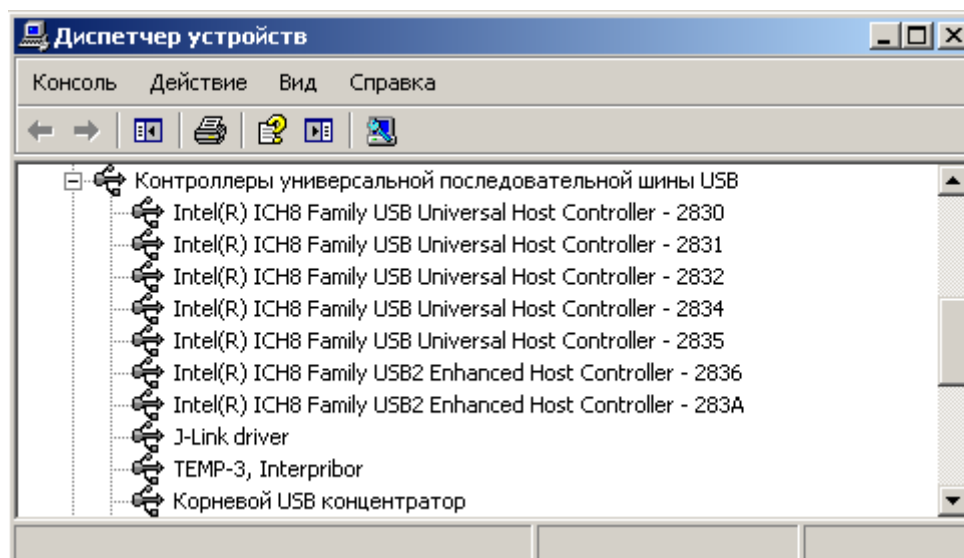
Диспетчер устройств

Консоль Действие Вид Справка

Контроллеры универсальной последовательной шины USB
Intel(R) ICH8 Family USB Universal Host Controller - 2830
Intel(R) ICH8 Family USB Universal Host Controller - 2831
Intel(R) ICH8 Family USB Universal Host Controller - 2832
Intel(R) ICH8 Family USB Universal Host Controller - 2834
Intel(R) ICH8 Family USB Universal Host Controller - 2835
Intel(R) ICH8 Family USB2 Enhanced Host Controller - 2836
Intel(R) ICH8 Family USB2 Enhanced Host Controller - 283A
J-Link driver
TEMP-3, Interpribor
Корневой USB концентратор